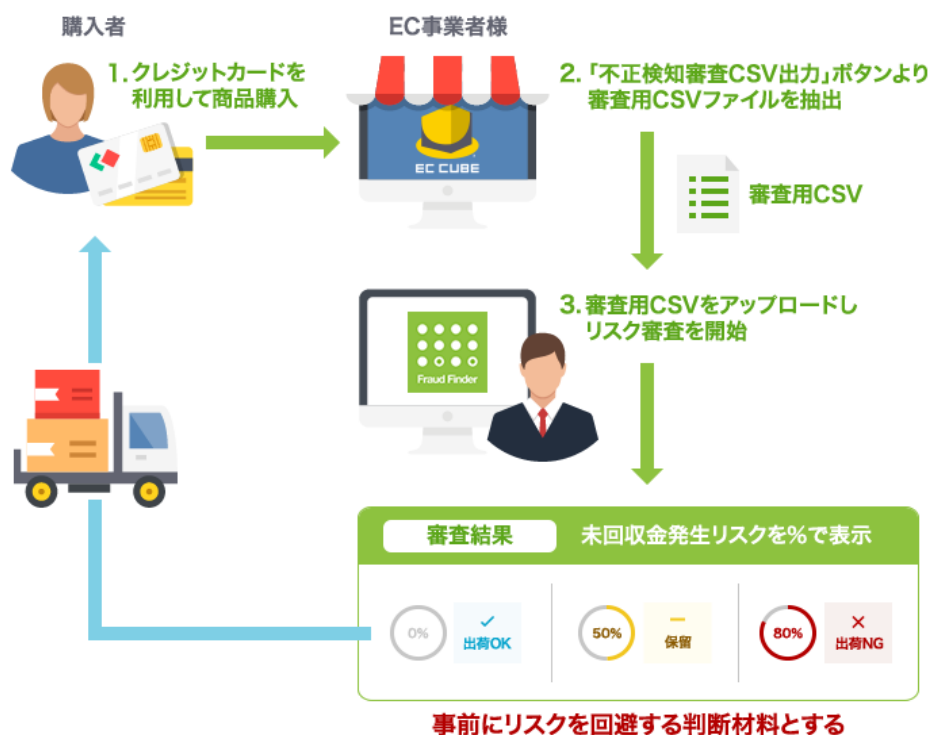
購入者

1. クレジットカードを利用して商品購入

EC事業者様

EC CUBE

2. 「不正検知審査CSV出力」ボタンより審査用CSVファイルを抽出

審査用CSV

3. 審査用CSVをアップロードしリスク審査を開始

Fraud Finder

審査結果

未回収金発生リスクを%で表示

0%

✓ 出荷OK

50%

ー 保留

80%

✕ 出荷NG

事前にリスクを回避する判断材料とする